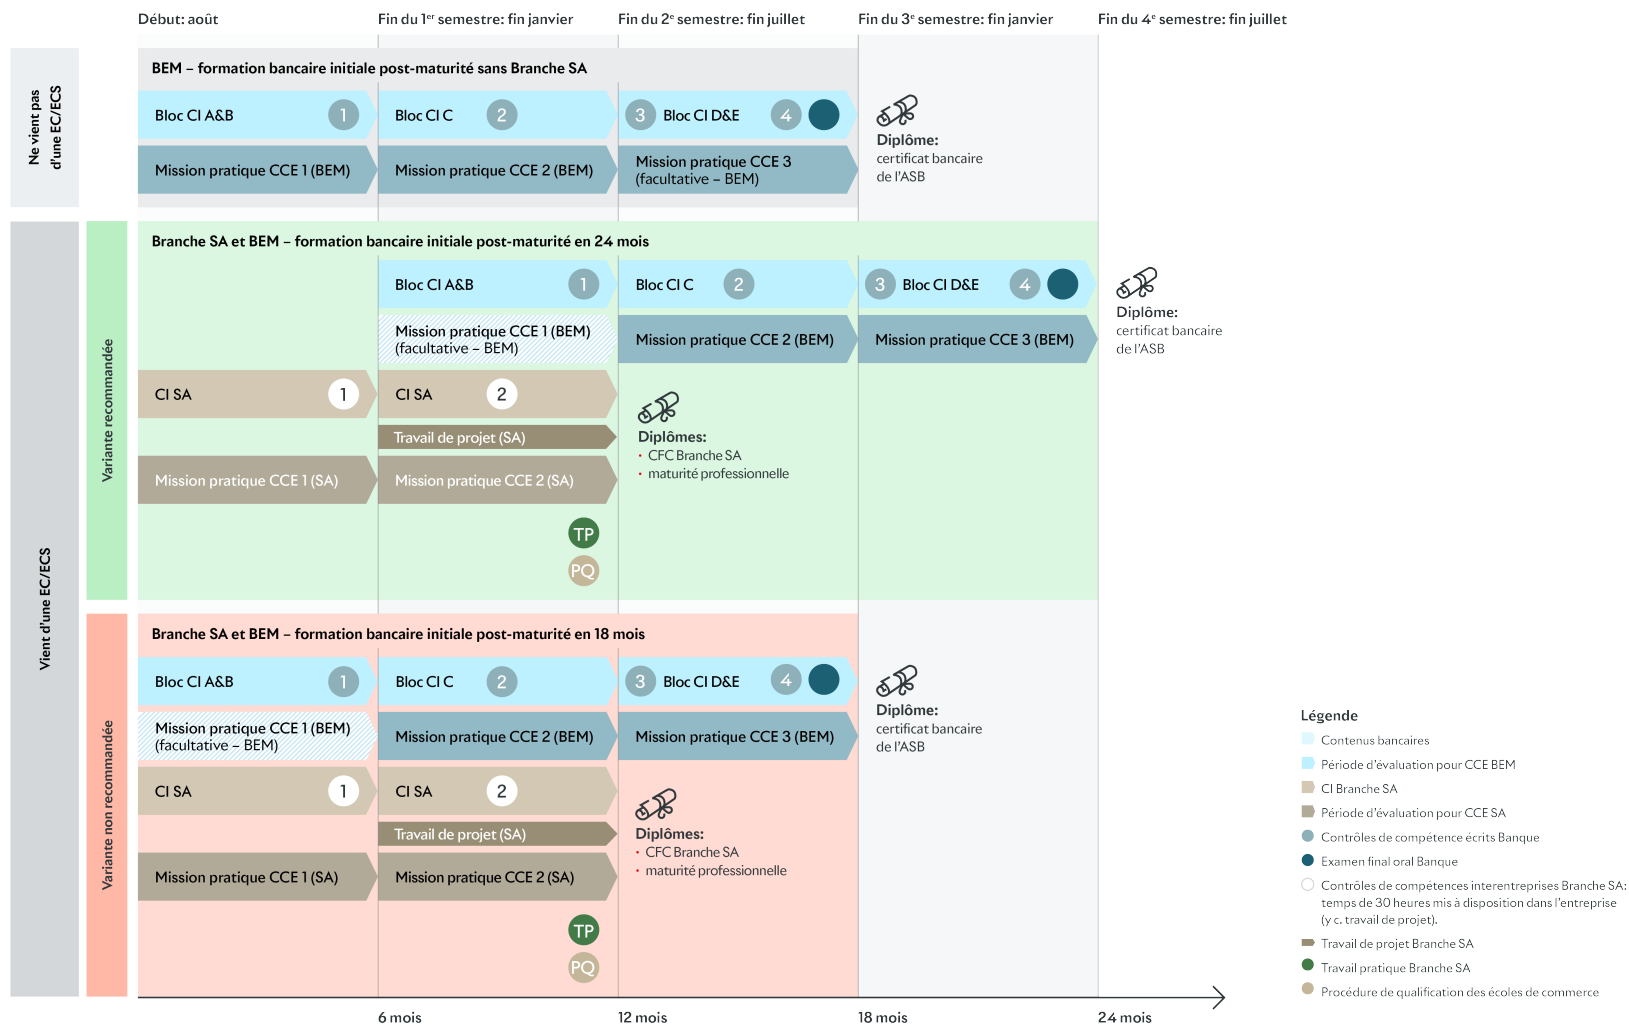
Début: août

Fin du 1$^{er}$ semestre: fin janvier

Fin du 2$^{e}$ semestre: fin juillet

Fin du 3$^{e}$ semestre: fin janvier

Fin du 4$^{e}$ semestre: fin juillet

Ne vient pas d'une EC/ECS

BEM – formation bancaire initiale post-maturité sans Branche SA

Bloc CI A&B 1

Bloc CI C 2

3 Bloc CI D&E 4

Mission pratique CCE 1 (BEM)

Mission pratique CCE 2 (BEM)

Mission pratique CCE 3 (facultative – BEM)

Diplôme:
certificat bancaire de l'ASB

Vient d'une EC/ECS

Variante recommandée

Branche SA et BEM – formation bancaire initiale post-maturité en 24 mois

Bloc CI A&B 1

Bloc CI C 2

3 Bloc CI D&E 4

Mission pratique CCE 1 (BEM) (facultative – BEM)

Mission pratique CCE 2 (BEM)

Mission pratique CCE 3 (BEM)

Diplôme:
certificat bancaire de l'ASB

CI SA 1

CI SA 2

Travail de projet (SA)

Diplômes:
• CFC Branche SA
• maturité professionnelle

Mission pratique CCE 1 (SA)

Mission pratique CCE 2 (SA)

TP

PQ

Variante non recommandée

Branche SA et BEM – formation bancaire initiale post-maturité en 18 mois

Bloc CI A&B 1

Bloc CI C 2

3 Bloc CI D&E 4

Mission pratique CCE 1 (BEM) (facultative – BEM)

Mission pratique CCE 2 (BEM)

Mission pratique CCE 3 (BEM)

Diplôme:
certificat bancaire de l'ASB

CI SA 1

CI SA 2

Travail de projet (SA)

Diplômes:
• CFC Branche SA
• maturité professionnelle

Mission pratique CCE 1 (SA)

Mission pratique CCE 2 (SA)

TP

PQ

6 mois

12 mois

18 mois

24 mois

Légende
Contenus bancaires
Période d'évaluation pour CCE BEM
CI Branche SA
Période d'évaluation pour CCE SA
Contrôles de compétence écrits Banque
Examen final oral Banque
Contrôles de compétences interentreprises Branche SA: temps de 30 heures mis à disposition dans l'entreprise (y c. travail de projet).
Travail de projet Branche SA
Travail pratique Branche SA
Procédure de qualification des écoles de commerce